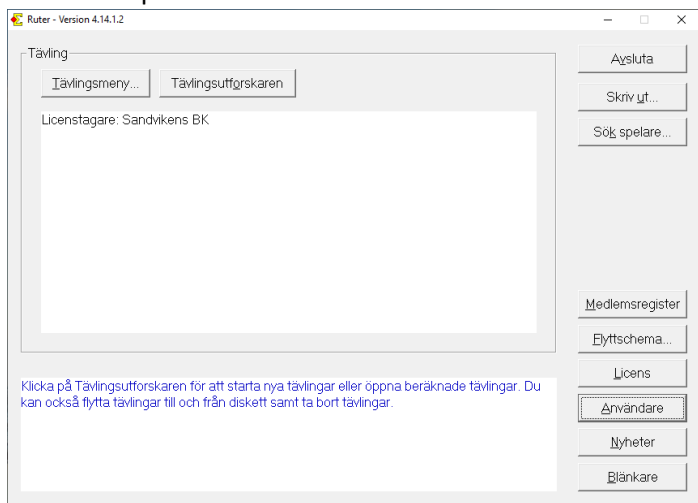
Ruter - Version 4.14.1.2

Tävling

Tävlingsmeny...

Tävlingsutforskaren

Licenstagare: Sandvikens BK

Klicka på Tävlingsutforskaren för att starta nya tävlingar eller öppna beräknade tävlingar. Du kan också flytta tävlingar till och från diskett samt ta bort tävlingar.

Avsluta

Skriv ut...

Sök spelare...

Medlemsregister

Flyttschema...

Licens

Användare

Nyheter

Blänkare